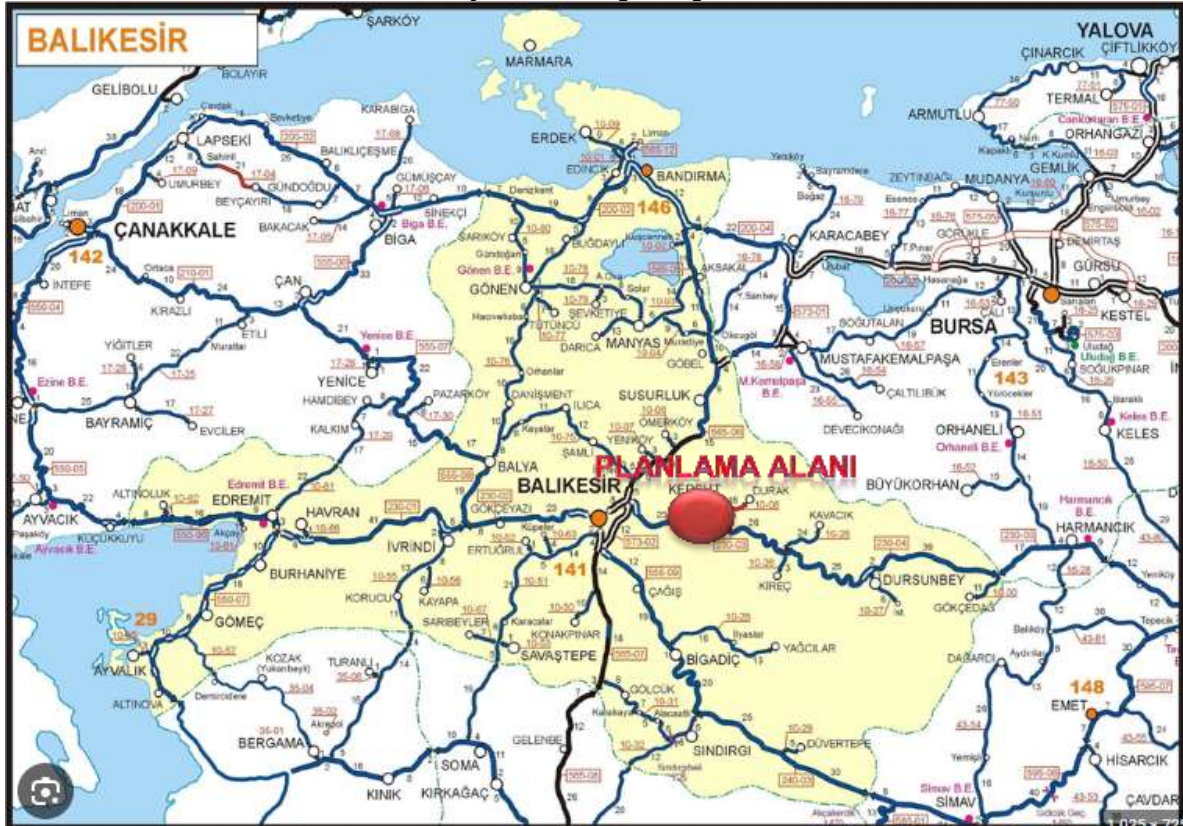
BALIKESİR

ŞARKÖY
MARMARA
YALOVA
ÇINARCIK
ÇİFTLİKKÖY
GELİBOLU
BOLAYIR
LAPSEKİ
KARABİGA
ERDEK
TERMAL
ARMUTLU
ORHANGAZİ
BALIKLIÇEŞME
BANDIRMA
ZEYTİNBAĞI
MUDANYA
GEMLİK
UMURBEY
GÜNDOĞDU
GÜMÜŞÇAY
EDİNCİK
ÇANAKKALE
142
BEYÇAYIRI
SİNEKÇİ
Biga B.E.
BİGA
BAKACAK
146
KARACABEY
GÖRÜKLE
DEMİRTAŞ
GÜRSU
ŞARIKÖY
BUĞDAYLI
Gönen B.E.
GÖNEN
AKSAKAL
BURSA
KESTEL
İNTEPE
ÇAN
KIRAZLI
ETLİ
ŞEVKETİYE
TÜTÜNCÜ
MANYAS
SOĞUTALAN
ÇALI
Yenice B.E.
Uludağ B.E.
YİĞİTLER
DARICA
GÖBEL
MUSTAFAKEMALPAŞA
SOĞUKPINAR
Ezine B.E.
YENİCE
M.Kemalpaşa B.E.
143
HAMDİBEY
PAZARKÖY
ÇALTILIBÜK
BAYRAMİÇ
EVCİLER
DANİŞMENT
ILICA
SUSURLUK
Keles B.E.
KALKIM
ÖMERKÖY
DEVECİKONAĞI
ORHANELİ
KELES
YENKÖY
Orhaneli B.E.
ŞAMLI
BALYA
PLANLAMA ALANI
BALIKESİR
KEPSUT
DURAK
BÜYÜKORHAN
ALTINOLUK
Edremit B.E.
EDREMİT
Harmancık B.E.
AYVACIK
HAVRAN
GÖKÇEYAZI
KAVACIK
HARMANCIK
KÜÇÜKKUYU
Ayvacık B.E.
İVRİNDİ
ERTUĞRUL
141
KİREÇ
DURSUNBEY
BURHANİYE
KORUCU
KAYAPA
ÇAĞIŞ
GÖKÇEDAĞ
29
GÖMEÇ
SARIBEYLER
KONAKPINAR
YAĞCILAR
KOZAK
TURANLI
SAVAŞTEPE
BİGADİÇ
AYVALIK
DAĞARDI
148
ALTINOVA
GÖLCÜK
EMET
BERGAMA
SINDIRGI
DÜVERTEPE
SOMA
GELENBE
HİSARCIK
KINIK
KIRKAĞAÇ
Simav B.E.
SİMAV
ÇAVDAR